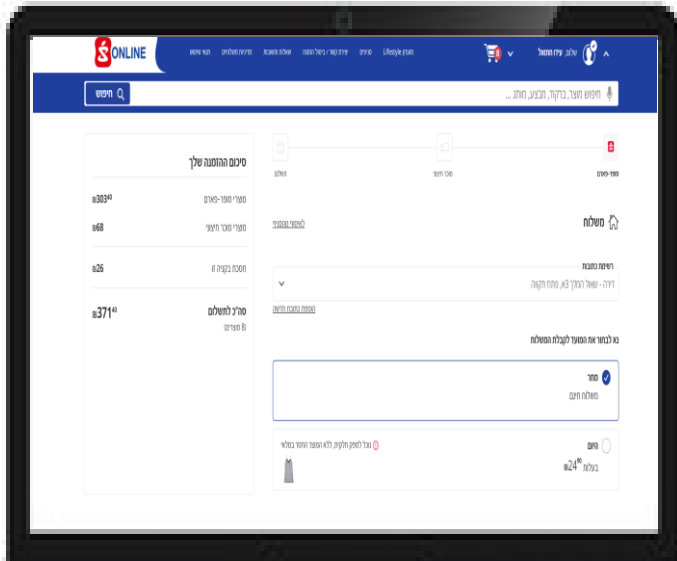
ONLINE

תנאי שימוש | מדיניות משלוחים | שאלות ותשובות | יצירת קשר / ביטול הזמנה | מבצעים | Lifestyle מגזין

שלום, עידו החשאל

חיפוש

חיפוש מוצר, ברקוד, מבצע, מותג...

סופר-פארם | מוכר חיצוני | תשלום

משלוח

לאיסוף עצמי

רשימת כתובות

דירה - שאול המלך 8א, פתח תקווה

הוספת כתובת חדשה

נא לבחור את המועד לקבלת המשלוח

מחר
משלוח חינם

היום
בעלות $24^{90}$₪

נכון לעכשיו חלקית, ללא המוצר החסר במלאי

סיכום ההזמנה שלך

מוצרי סופר-פארם $303^{40}$₪

מוצרי מוכר חיצוני 68₪

חסכת בקנייה זו 26₪

סה"כ לתשלום $371^{40}$₪

(8 מוצרים)